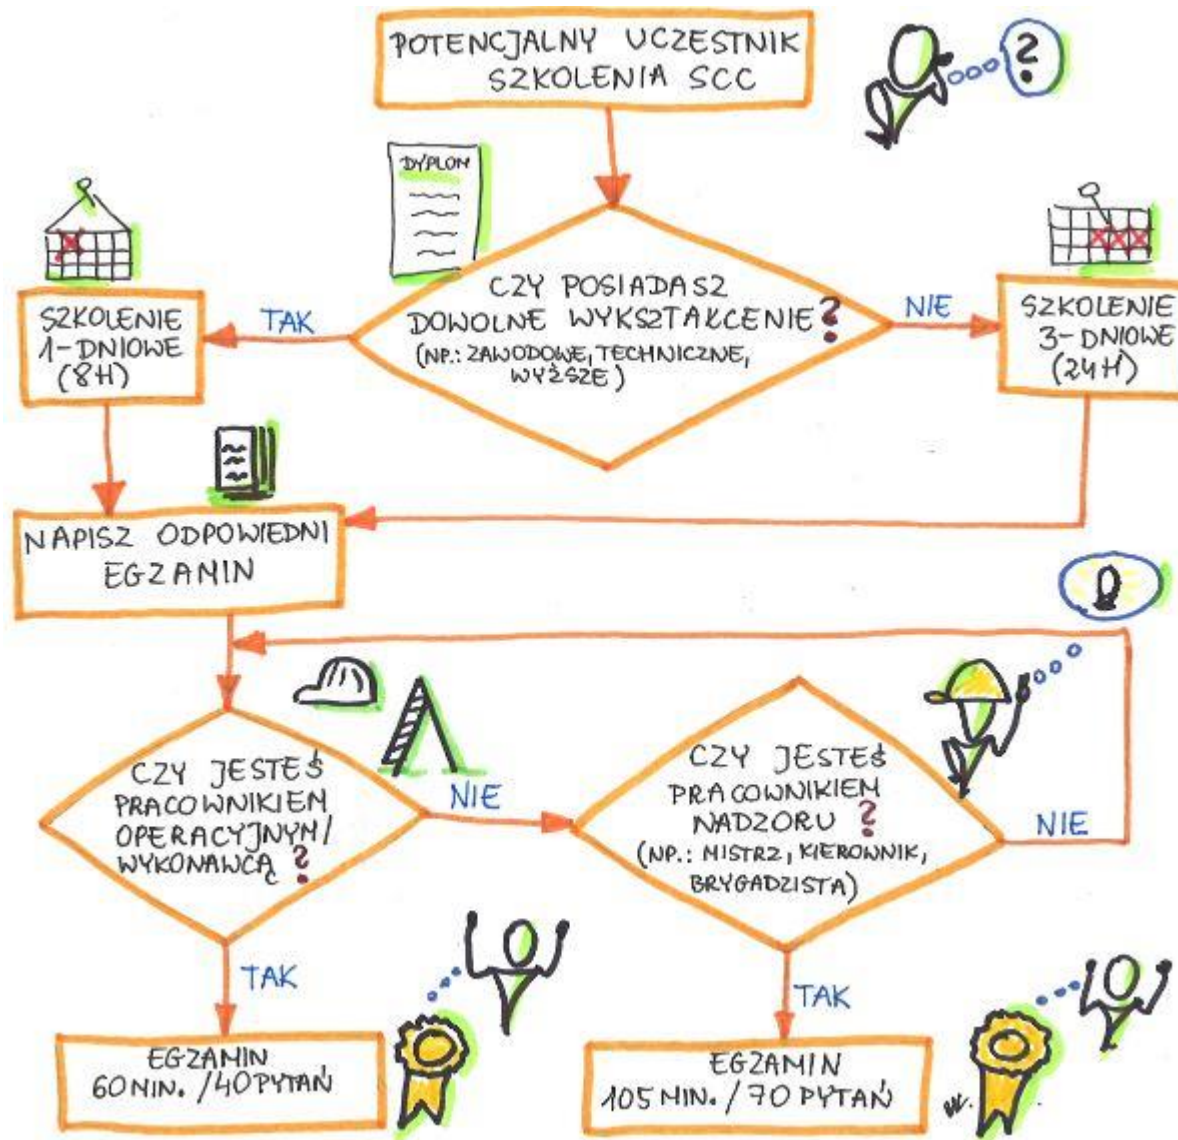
POTENCJALNY UCZESTNIK SZKOLENIA SCC

?

DYPLOM

CZY POSIADASZ DOWOLNE WYKSZTAŁCENIE?
(NP.: ZAWODOWE, TECHNICZNE, WYŻSZE)

TAK

NIE

SZKOLENIE 1-DNIOWE (8H)

SZKOLENIE 3-DNIOWE (24H)

NAPISZ ODPOWIEDNI EGZAMIN

CZY JESTEŚ PRACOWNIKIEM OPERACYJNYM/ WYKONAWCĄ?

NIE

CZY JESTEŚ PRACOWNIKIEM NADZORU?
(NP.: MISTRZ, KIEROWNIK, BRYGADZISTA)

NIE

TAK

TAK

EGZAMIN 60MIN. /40PYTAŃ

EGZAMIN 105 MIN. / 70 PYTAŃ